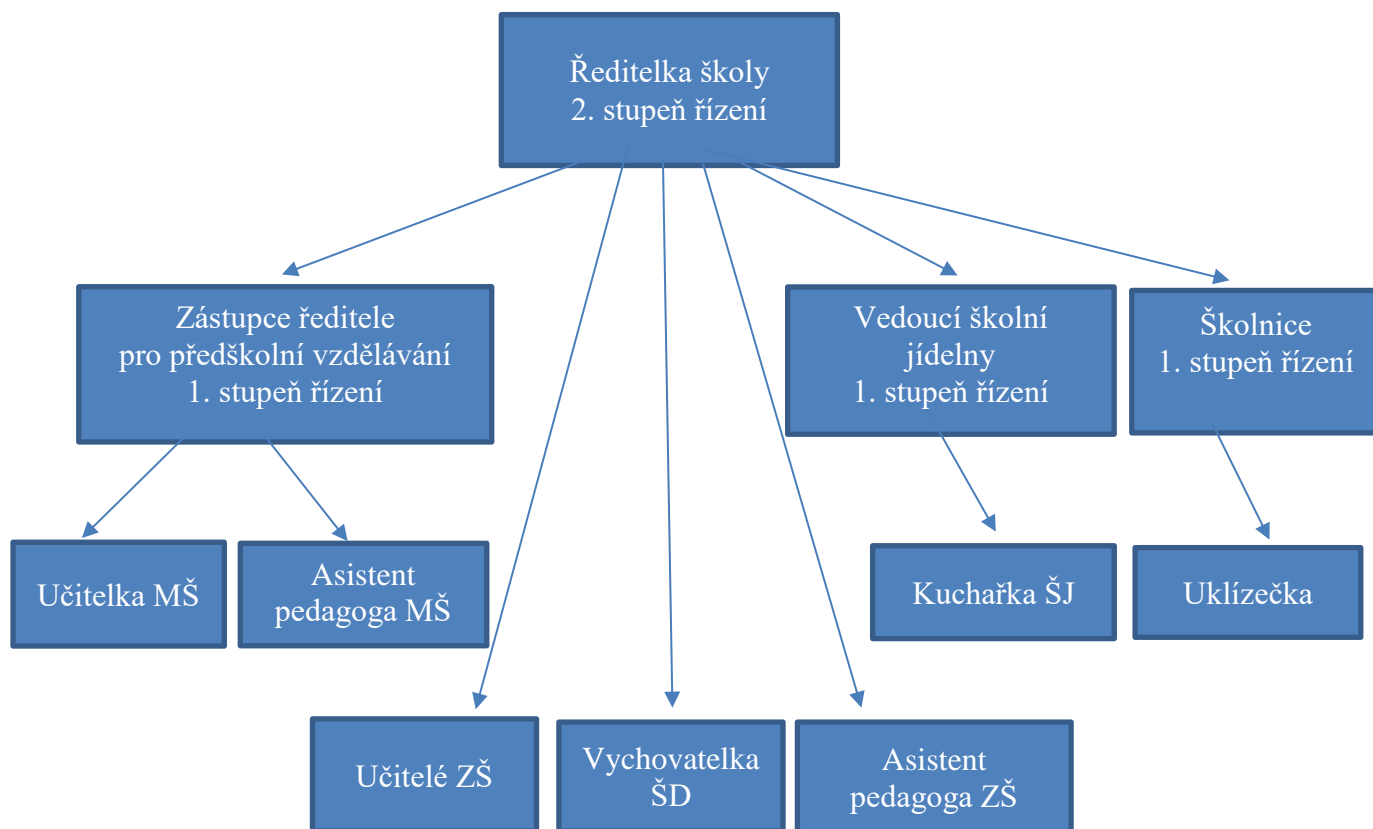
Ředitelka školy
2. stupeň řízení

Zástupce ředitele
pro předškolní vzdělávání
1. stupeň řízení

Vedoucí školní
jídelny
1. stupeň řízení

Školnice
1. stupeň řízení

Učitelka MŠ

Asistent
pedagoga MŠ

Kuchařka ŠJ

Uklízečka

Učitelé ZŠ

Vychovatelka
ŠD

Asistent
pedagoga ZŠ